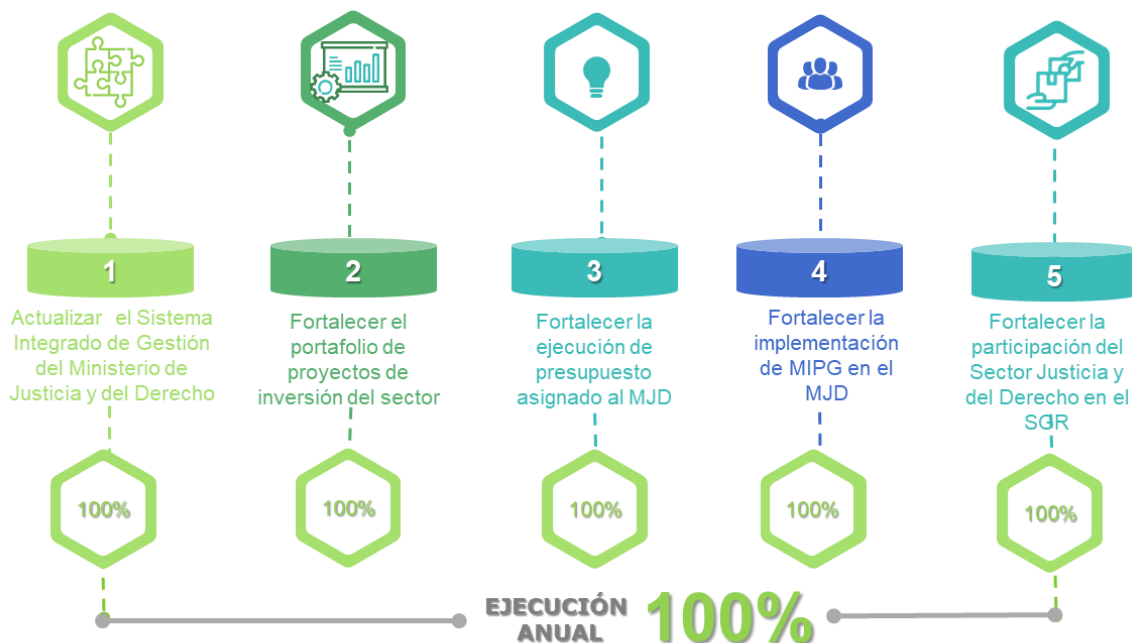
1
Actualizar el Sistema Integrado de Gestión del Ministerio de Justicia y del Derecho

100%

2
Fortalecer el portafolio de proyectos de inversión del sector

100%

3
Fortalecer la ejecución de presupuesto asignado al MJD

100%

4
Fortalecer la implementación de MIPG en el MJD

100%

5
Fortalecer la participación del Sector Justicia y del Derecho en el SGR

100%

EJECUCIÓN ANUAL 100%